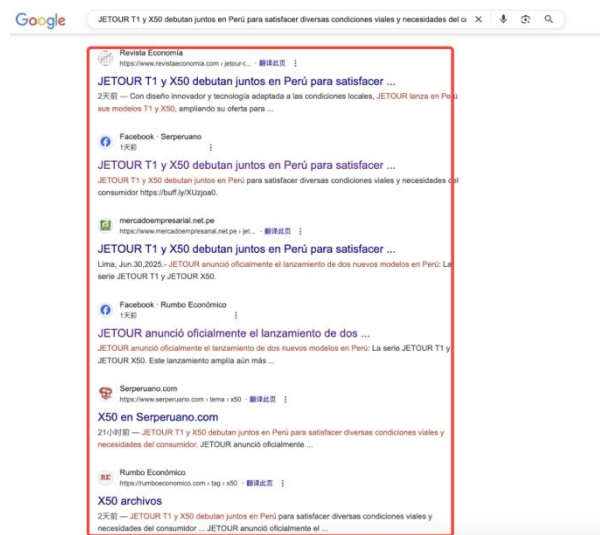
Google

JETOUR T1 y X50 debutan juntos en Perú para satisfacer diversas condiciones viales y necesidades del c

Revista Economía
https://www.revistaeconomia.com › jetour-t... · 翻译此页

JETOUR T1 y X50 debutan juntos en Perú para satisfacer ...

2天前 — Con diseño innovador y tecnología adaptada a las condiciones locales, JETOUR lanza en Perú sus modelos T1 y X50, ampliando su oferta para ...

Facebook · Serperuano
1天前

JETOUR T1 y X50 debutan juntos en Perú para satisfacer ...

JETOUR T1 y X50 debutan juntos en Perú para satisfacer diversas condiciones viales y necesidades del consumidor https://buff.ly/XUzjoa0.

mercadoempresarial.net.pe
https://www.mercadoempresarial.net.pe › jet... · 翻译此页

JETOUR T1 y X50 debutan juntos en Perú para satisfacer ...

Lima, Jun.30,2025.- JETOUR anunció oficialmente el lanzamiento de dos nuevos modelos en Perú: La serie JETOUR T1 y JETOUR X50.

Facebook · Rumbo Económico
1天前

JETOUR anunció oficialmente el lanzamiento de dos ...

JETOUR anunció oficialmente el lanzamiento de dos nuevos modelos en Perú: La serie JETOUR T1 y JETOUR X50. Este lanzamiento amplía aún más ...

Serperuano.com
https://www.serperuano.com › tema › x50 · 翻译此页

X50 en Serperuano.com

21小时前 — JETOUR T1 y X50 debutan juntos en Perú para satisfacer diversas condiciones viales y necesidades del consumidor. JETOUR anunció oficialmente ...

Rumbo Económico
https://rumboeconomico.com › tag › x50 · 翻译此页

X50 archivos

2天前 — JETOUR T1 y X50 debutan juntos en Perú para satisfacer diversas condiciones viales y necesidades del consumidor ... JETOUR anunció oficialmente el ...